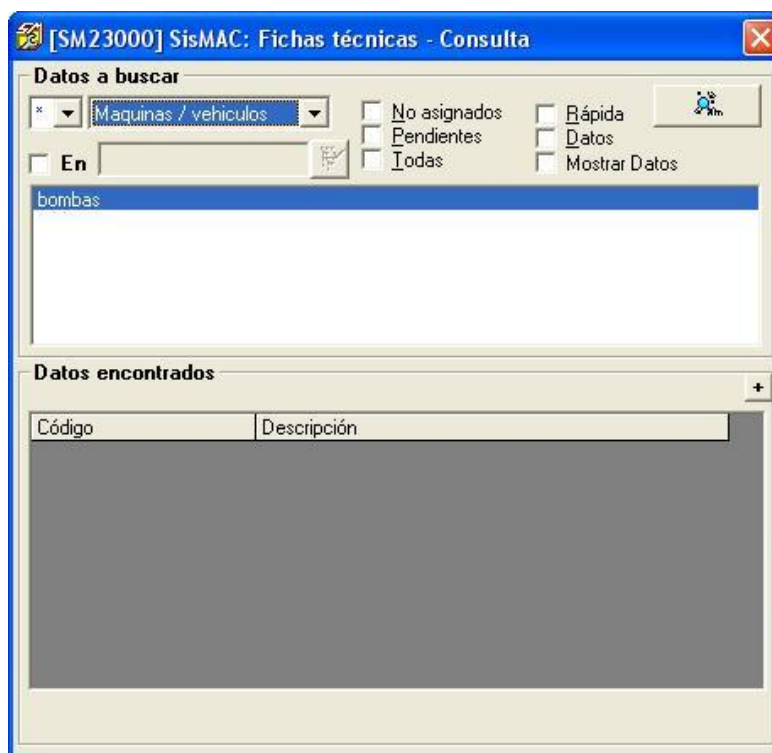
[SM23000] SisMAC: Fichas técnicas - Consulta

Datos a buscar

\* Maquinas / vehiculos

No asignados
Pendientes
Todas

Rápida
Datos
Mostrar Datos

En

bombas

Datos encontrados

+

| Código | Descripción |
|---|---|